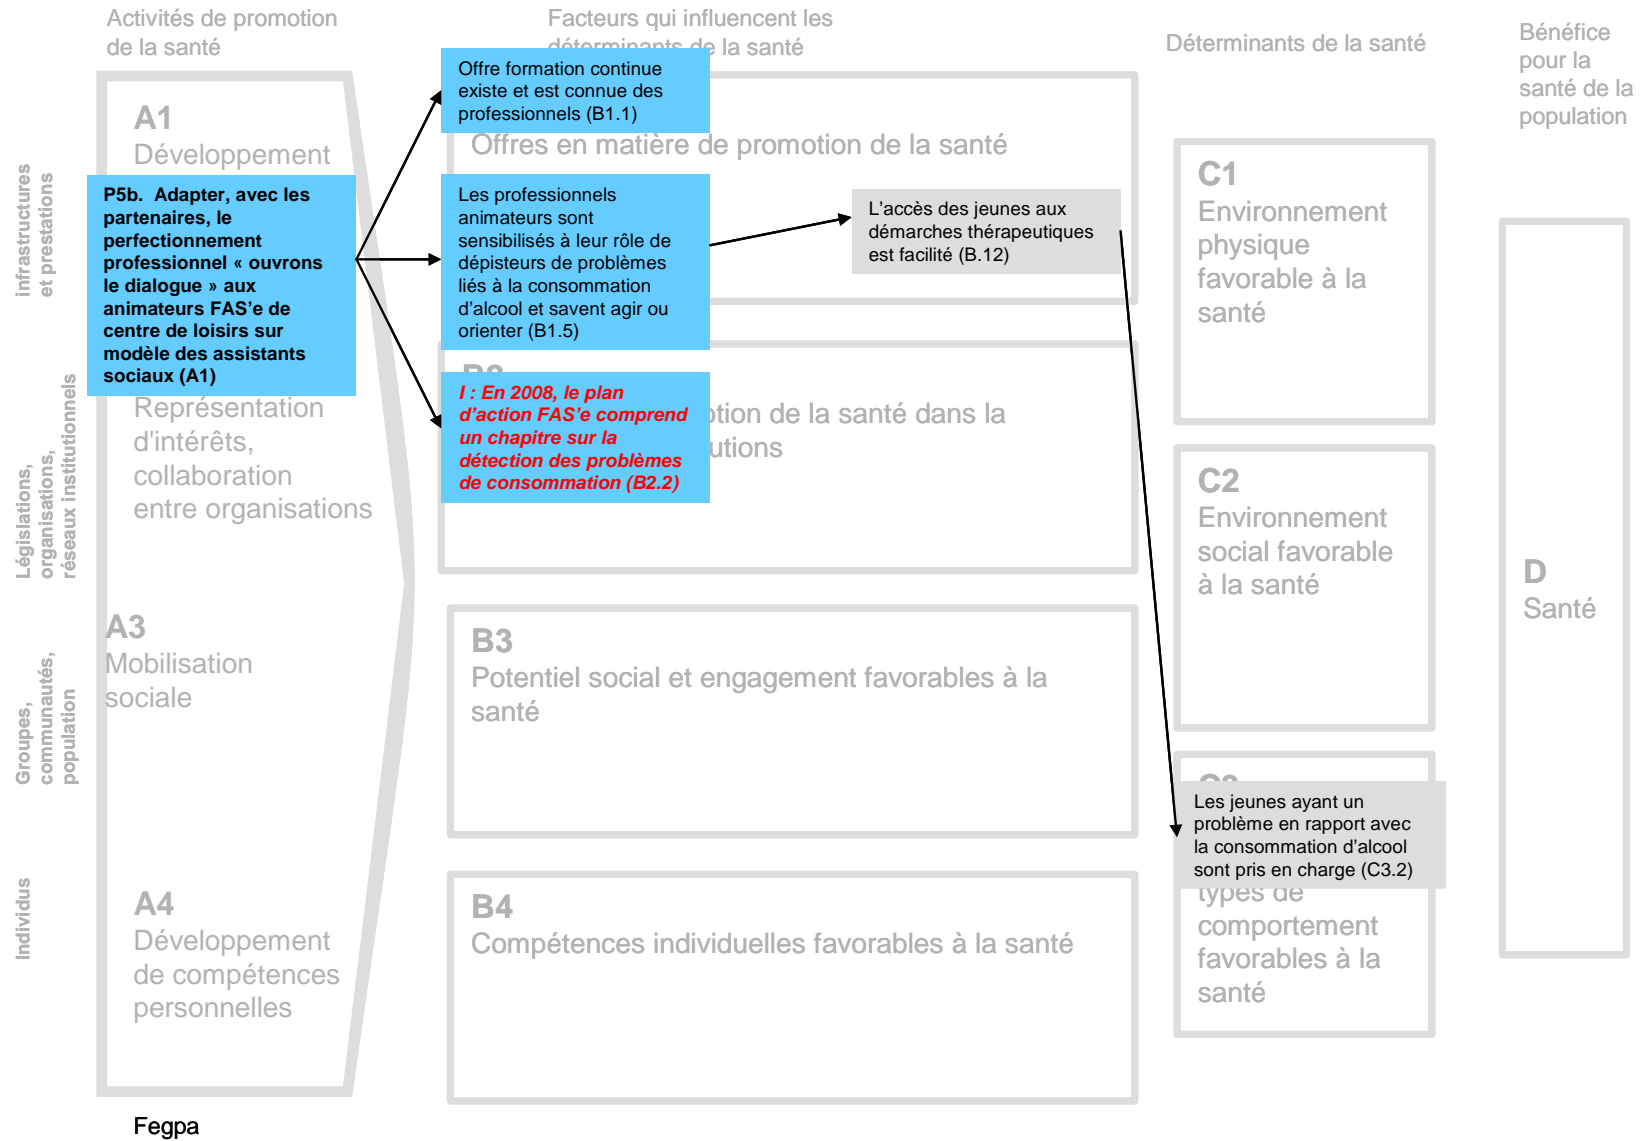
Activités de promotion de la santé

Facteurs qui influencent les déterminants de la santé

Déterminants de la santé

Bénéfice pour la santé de la population

Infrastructures et prestations

Législations, organisations, réseaux institutionnels

Groupes, communautés, population

Individus

A1
Développement

P5b. Adapter, avec les partenaires, le perfectionnement professionnel « ouvrons le dialogue » aux animateurs FAS'e de centre de loisirs sur modèle des assistants sociaux (A1)

Représentation d'intérêts, collaboration entre organisations

A3
Mobilisation sociale

A4
Développement de compétences personnelles

Offre formation continue existe et est connue des professionnels (B1.1)

Offres en matière de promotion de la santé

Les professionnels animateurs sont sensibilisés à leur rôle de dépisteurs de problèmes liés à la consommation d'alcool et savent agir ou orienter (B1.5)

L'accès des jeunes aux démarches thérapeutiques est facilité (B.12)

I : En 2008, le plan d'action FAS'e comprend un chapitre sur la détection des problèmes de consommation (B2.2)

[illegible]tion de la santé dans la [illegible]utions

B3
Potentiel social et engagement favorables à la santé

B4
Compétences individuelles favorables à la santé

C1
Environnement physique favorable à la santé

C2
Environnement social favorable à la santé

Les jeunes ayant un problème en rapport avec la consommation d'alcool sont pris en charge (C3.2)

types de comportement favorables à la santé

D
Santé

Fegpa